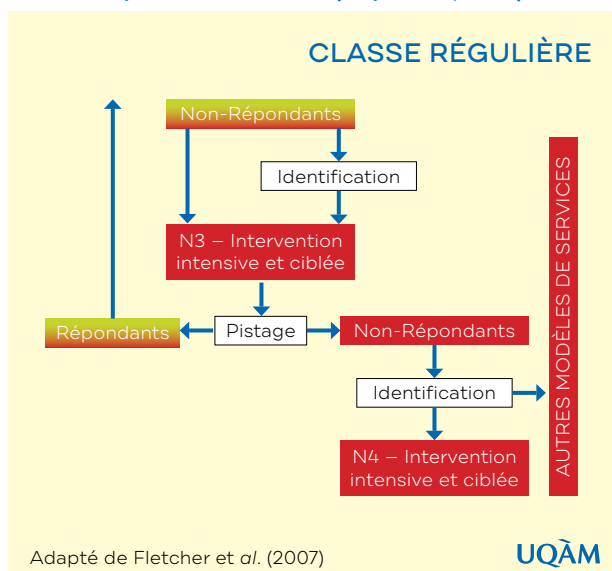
CLASSE RÉGULIÈRE

Non-Répondants

Identification

N3 – Intervention intensive et ciblée

Répondants

Pistage

Non-Répondants

Identification

N4 – Intervention intensive et ciblée

AUTRES MODÈLES DE SERVICES

Adapté de Fletcher et *al*. (2007)

UQÀM